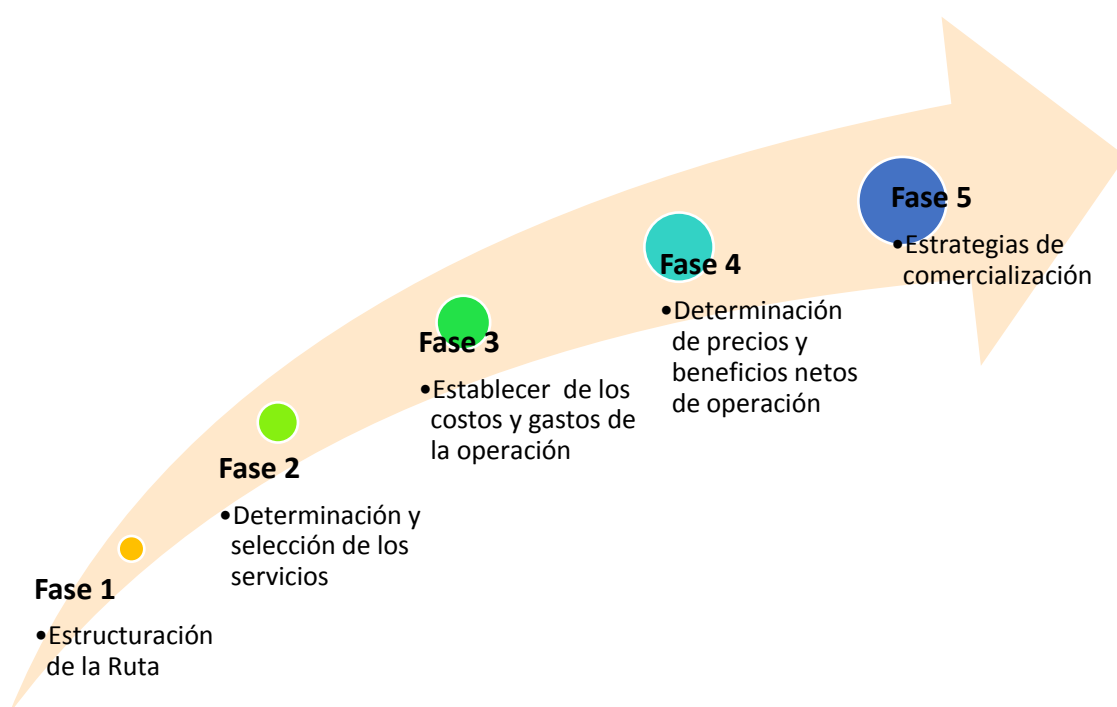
Fase 1

•Estructuración de la Ruta

Fase 2

•Determinación y selección de los servicios

Fase 3

•Establecer de los costos y gastos de la operación

Fase 4

•Determinación de precios y beneficios netos de operación

Fase 5

•Estrategias de comercialización